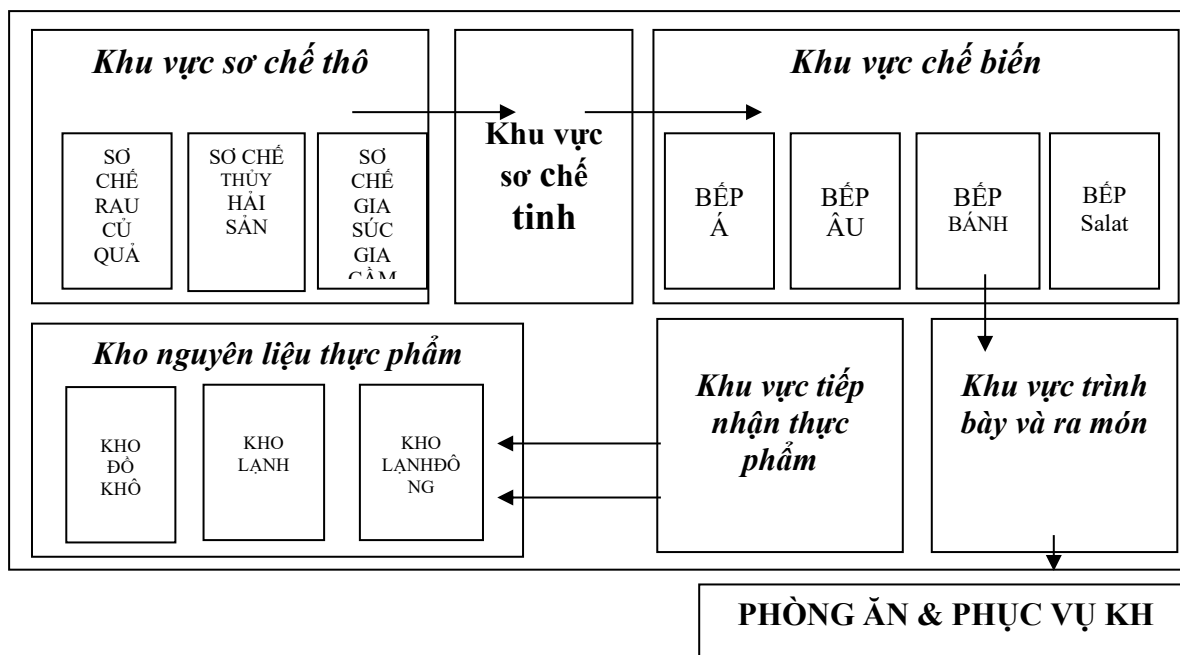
Khu vực sơ chế thô

SƠ CHẾ RAU CỦ QUẢ

SƠ CHẾ THỦY HẢI SẢN

SƠ CHẾ GIA SÚC GIA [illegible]

Khu vực sơ chế tinh

Khu vực chế biến

BẾP Á

BẾP ÂU

BẾP BÁNH

BẾP Salat

Kho nguyên liệu thực phẩm

KHO ĐỒ KHÔ

KHO LẠNH

KHO LẠNHĐÔ NG

Khu vực tiếp nhận thực phẩm

Khu vực trình bày và ra món

PHÒNG ĂN & PHỤC VỤ KH